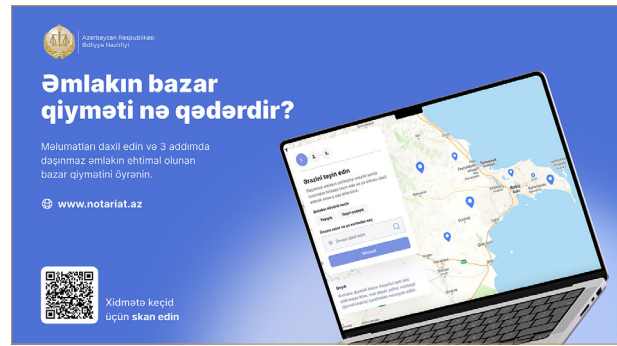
Azərbaycan Respublikası
Ədliyyə Nazirliyi

Əmlakın bazar qiyməti nə qədərdir?

Məlumatları daxil edin və 3 addımda daşınmaz əmlakın ehtimal olunan bazar qiymətini öyrənin.

www.notariat.az

Xidmətə keçid üçün skan edin

1 2 3

Ərazini təyin edin

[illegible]

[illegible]

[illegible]

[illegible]

Bakı

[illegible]